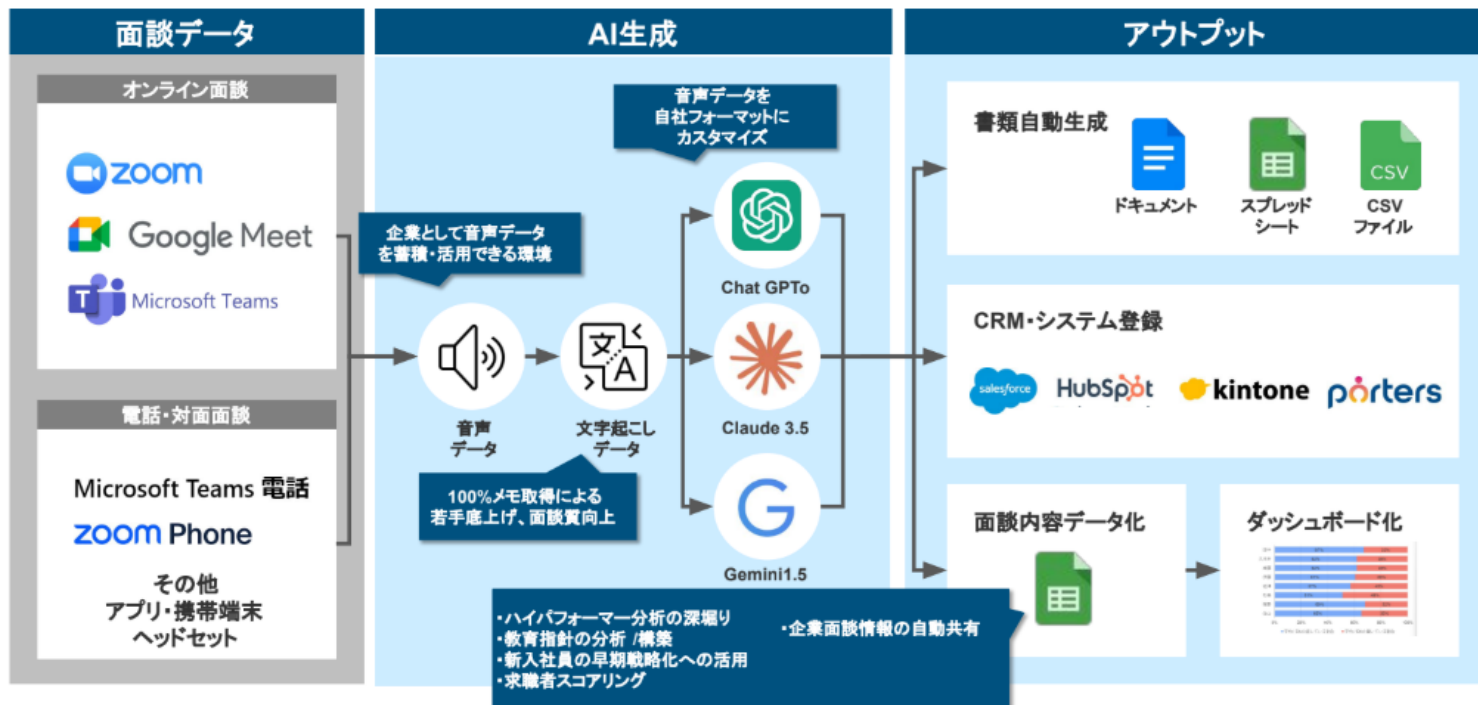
面談データ

オンライン面談

zoom
Google Meet
Microsoft Teams

電話・対面面談

Microsoft Teams 電話
zoom Phone
その他
アプリ・携帯端末
ヘッドセット

AI生成

企業として音声データを蓄積・活用できる環境

音声データを自社フォーマットにカスタマイズ

音声データ

文字起こしデータ

100%メモ取得による若手底上げ、面談質向上

Chat GPTo

Claude 3.5

Gemini1.5

・ハイパフォーマー分析の深堀り
・教育指針の分析 /構築
・新入社員の早期戦略化への活用
・求職者スコアリング

・企業面談情報の自動共有

アウトプット

書類自動生成

ドキュメント

スプレッドシート

CSV
CSVファイル

CRM・システム登録

salesforce
HubSpot
kintone
porters

面談内容データ化

ダッシュボード化